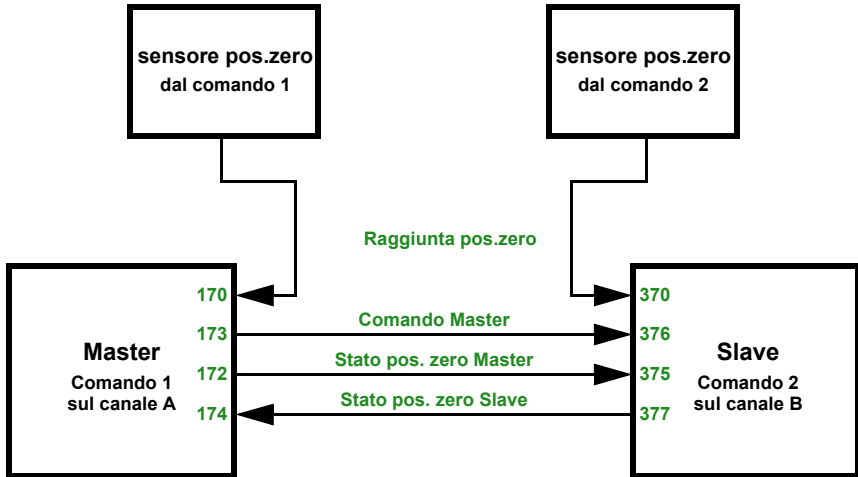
sensore pos.zero
dal comando 1

sensore pos.zero
dal comando 2

Raggiunta pos.zero

170
173
172
174

Master
Comando 1
sul canale A

Comando Master
Stato pos. zero Master
Stato pos. zero Slave

370
376
375
377

Slave
Comando 2
sul canale B